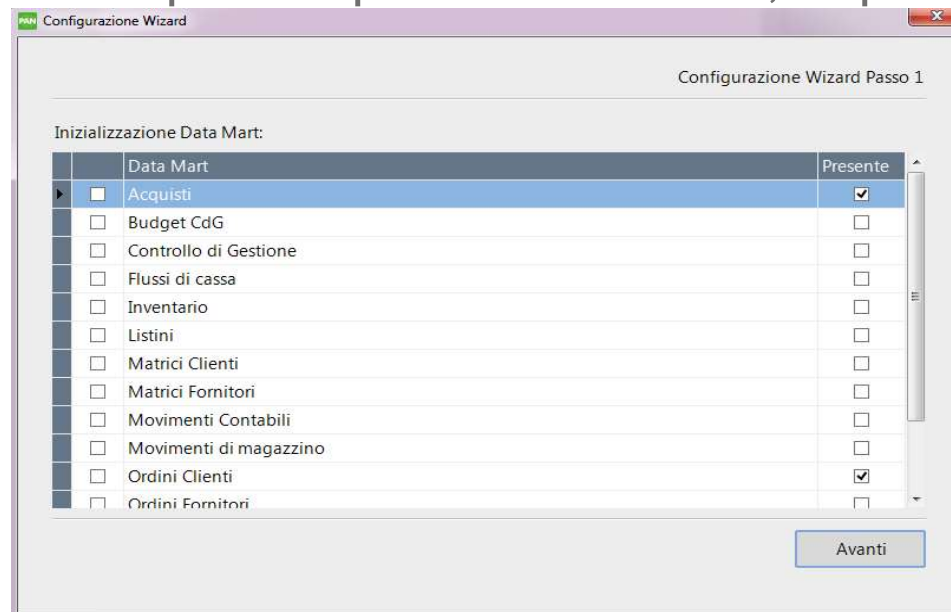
PAN Configurazione Wizard

Configurazione Wizard Passo 1

Inizializzazione Data Mart:

| | | Data Mart | Presente |
|---|---|---|---|
| ▸ | ☐ | Acquisti | ☑ |
| | ☐ | Budget CdG | ☐ |
| | ☐ | Controllo di Gestione | ☐ |
| | ☐ | Flussi di cassa | ☐ |
| | ☐ | Inventario | ☐ |
| | ☐ | Listini | ☐ |
| | ☐ | Matrici Clienti | ☐ |
| | ☐ | Matrici Fornitori | ☐ |
| | ☐ | Movimenti Contabili | ☐ |
| | ☐ | Movimenti di magazzino | ☐ |
| | ☐ | Ordini Clienti | ☑ |
| | ☐ | Ordini Fornitori | ☐ |

Avanti